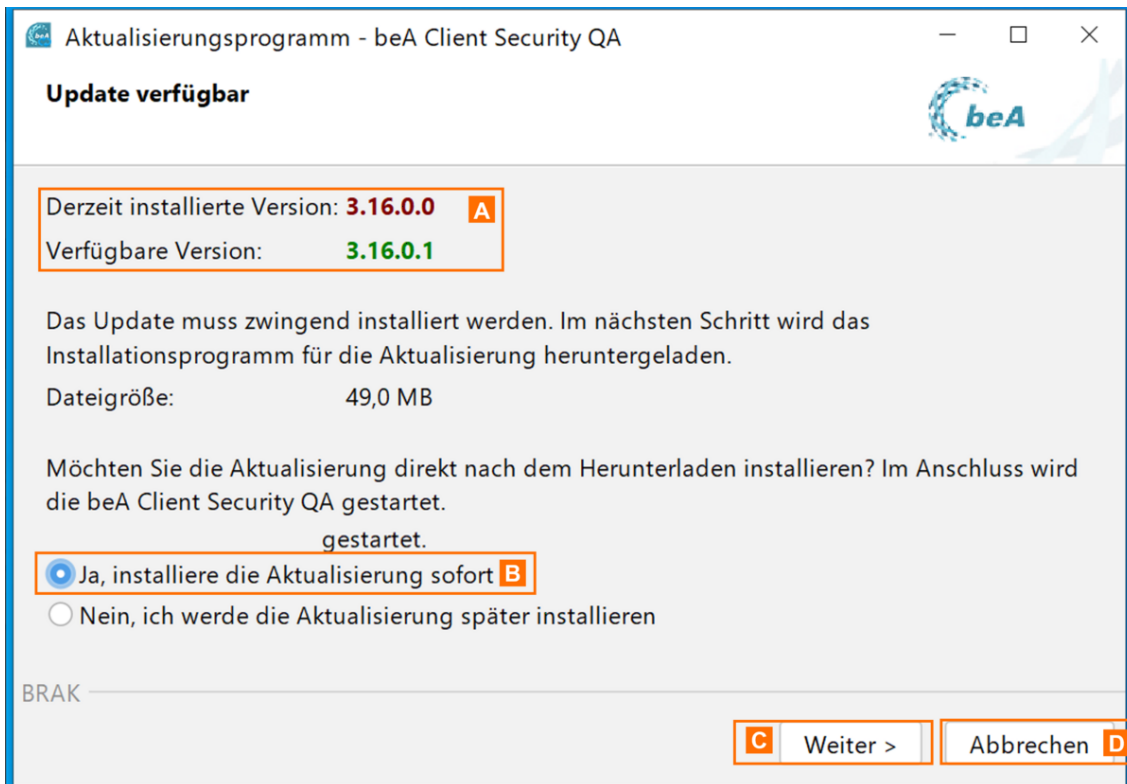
Aktualisierungsprogramm - beA Client Security QA

Update verfügbar

beA

Derzeit installierte Version: 3.16.0.0 A
Verfügbare Version: 3.16.0.1

Das Update muss zwingend installiert werden. Im nächsten Schritt wird das Installationsprogramm für die Aktualisierung heruntergeladen.

Dateigröße: 49,0 MB

Möchten Sie die Aktualisierung direkt nach dem Herunterladen installieren? Im Anschluss wird die beA Client Security QA gestartet.

gestartet.

Ja, installiere die Aktualisierung sofort B

Nein, ich werde die Aktualisierung später installieren

BRAK

C Weiter >

Abbrechen D